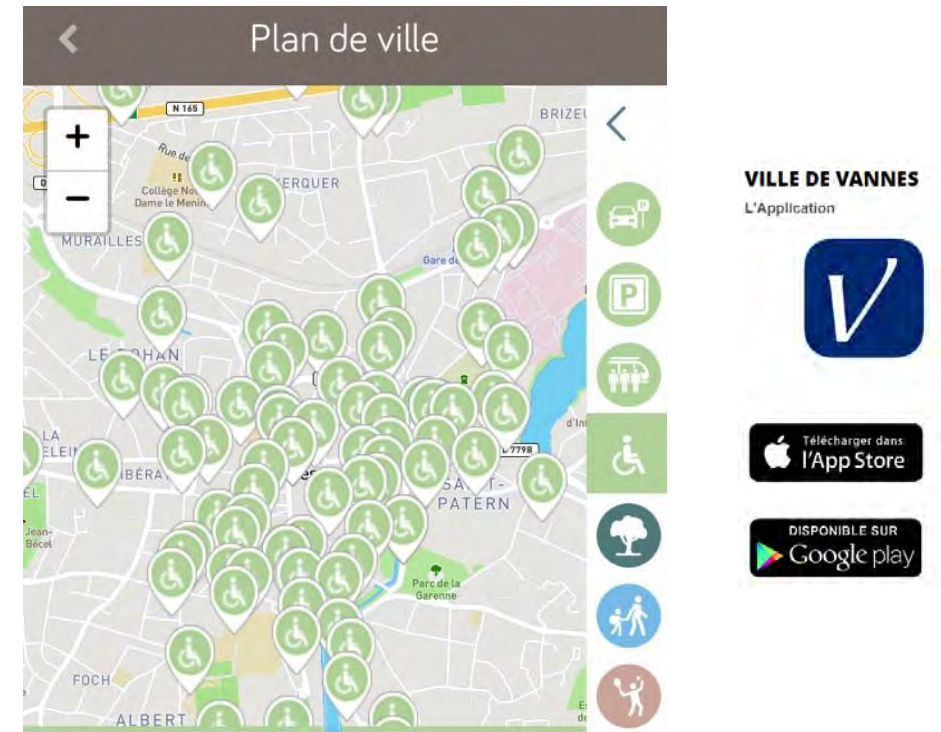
Plan de ville

+
−

N 165
BRIZEU
Rue de
Collège Notre Dame le Menin
KERQUER
MURAILLES
Gare de
LE ROHAN
LA
ELEIN
IBÉRA
SAINT-PATERN
L 779B
d'In
Jean-Bécel
Parc de la Garenne
FOCH
ALBERT

VILLE DE VANNES
L'Application

V

Télécharger dans l'App Store

DISPONIBLE SUR Google play